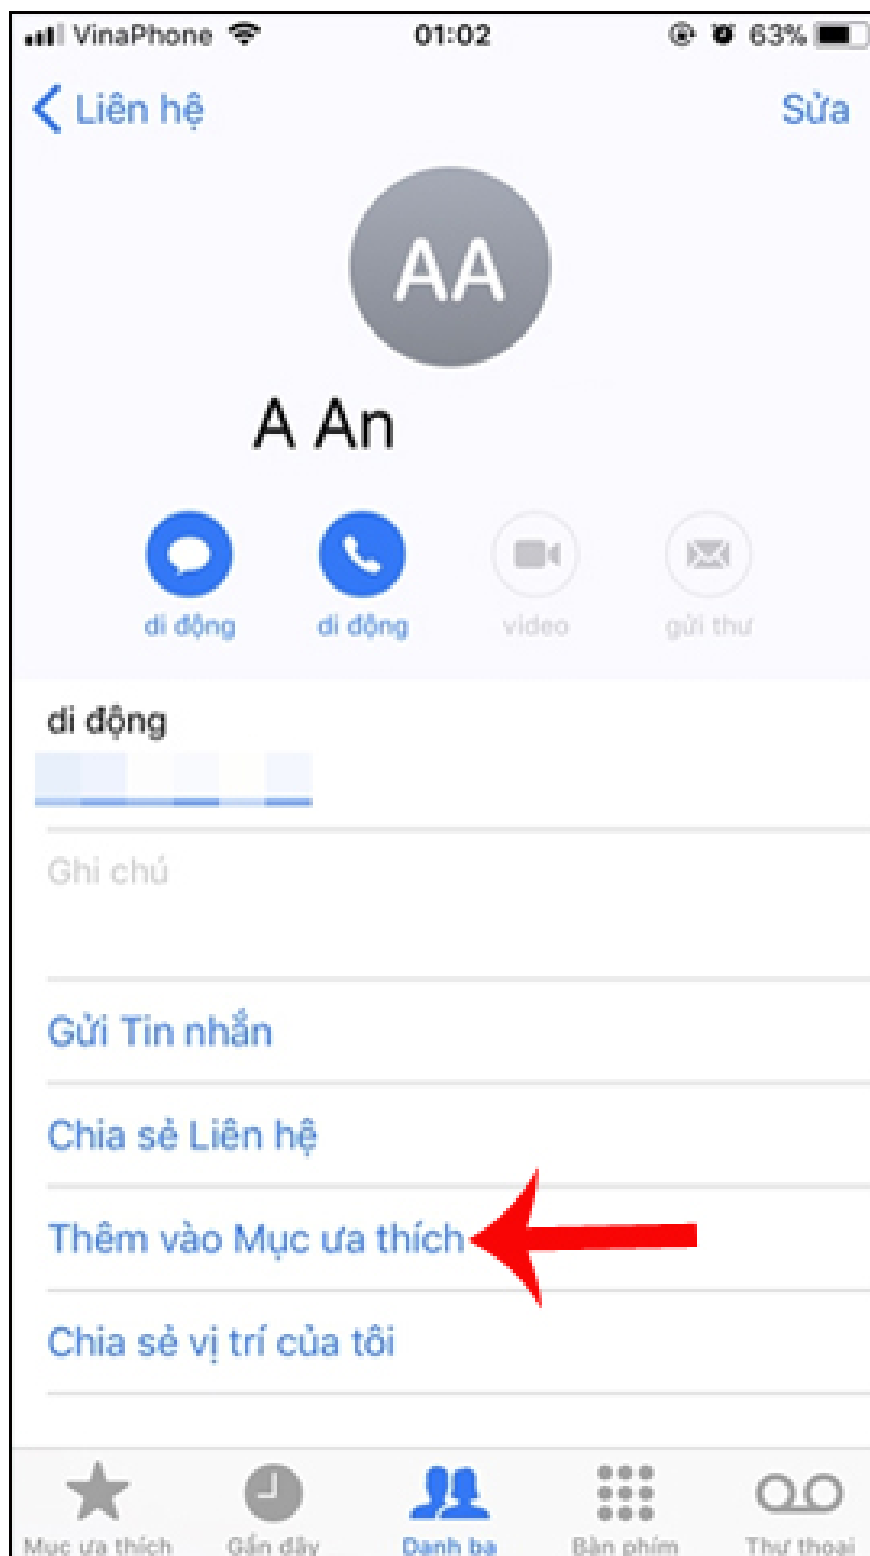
VinaPhone 01:02 63%

Liên hệ Sửa

AA

A An

di động di động video gửi thư

di động

Ghi chú

Gửi Tin nhắn

Chia sẻ Liên hệ

Thêm vào Mục ưa thích

Chia sẻ vị trí của tôi

Mục ưa thích Gần đây Danh bạ Bàn phím Thư thoại